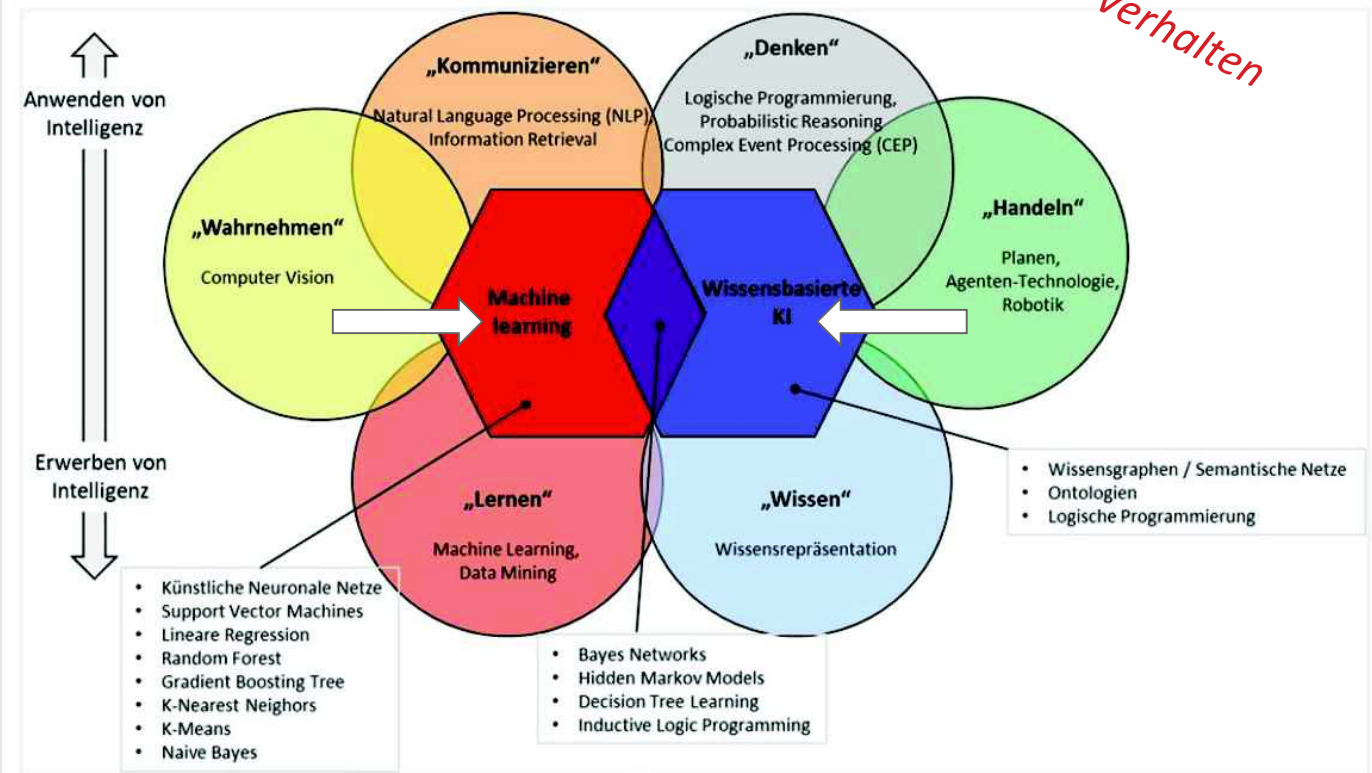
verhalten

Anwenden von Intelligenz

Erwerben von Intelligenz

„Kommunizieren“
Natural Language Processing (NLP), Information Retrieval

„Denken“
Logische Programmierung, Probabilistic Reasoning Complex Event Processing (CEP)

„Wahrnehmen“
Computer Vision

„Handeln“
Planen, Agenten-Technologie, Robotik

Machine learning

Wissensbasierte KI

„Lernen“
Machine Learning, Data Mining

„Wissen“
Wissensrepräsentation

- Wissensgraphen / Semantische Netze
- Ontologien
- Logische Programmierung

- Künstliche Neuronale Netze
- Support Vector Machines
- Lineare Regression
- Random Forest
- Gradient Boosting Tree
- K-Nearest Neighors
- K-Means
- Naive Bayes

- Bayes Networks
- Hidden Markov Models
- Decision Tree Learning
- Inductive Logic Programming